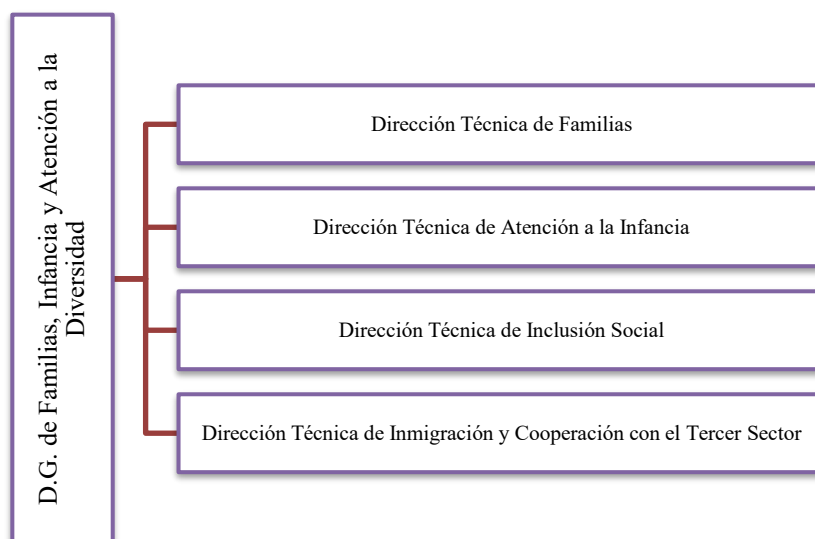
D.G. de Familias, Infancia y Atención a la Diversidad

Dirección Técnica de Familias

Dirección Técnica de Atención a la Infancia

Dirección Técnica de Inclusión Social

Dirección Técnica de Inmigración y Cooperación con el Tercer Sector